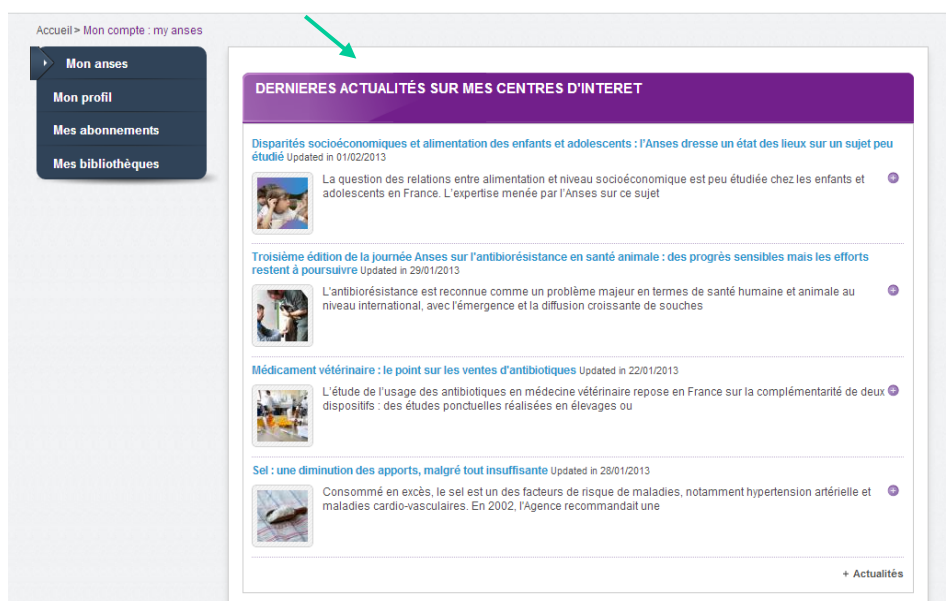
Accueil > Mon compte : my anses

Mon anses
Mon profil
Mes abonnements
Mes bibliothèques

DERNIERES ACTUALITÉS SUR MES CENTRES D'INTERET

Disparités socioéconomiques et alimentation des enfants et adolescents : l'Anses dresse un état des lieux sur un sujet peu étudié Updated in 01/02/2013

La question des relations entre alimentation et niveau socioéconomique est peu étudiée chez les enfants et adolescents en France. L'expertise menée par l'Anses sur ce sujet

Troisième édition de la journée Anses sur l'antibiorésistance en santé animale : des progrès sensibles mais les efforts restent à poursuivre Updated in 29/01/2013

L'antibiorésistance est reconnue comme un problème majeur en termes de santé humaine et animale au niveau international, avec l'émergence et la diffusion croissante de souches

Médicament vétérinaire : le point sur les ventes d'antibiotiques Updated in 22/01/2013

L'étude de l'usage des antibiotiques en médecine vétérinaire repose en France sur la complémentarité de deux dispositifs : des études ponctuelles réalisées en élevages ou

Sel : une diminution des apports, malgré tout insuffisante Updated in 28/01/2013

Consommé en excès, le sel est un des facteurs de risque de maladies, notamment hypertension artérielle et maladies cardio-vasculaires. En 2002, l'Agence recommandait une

+ Actualités